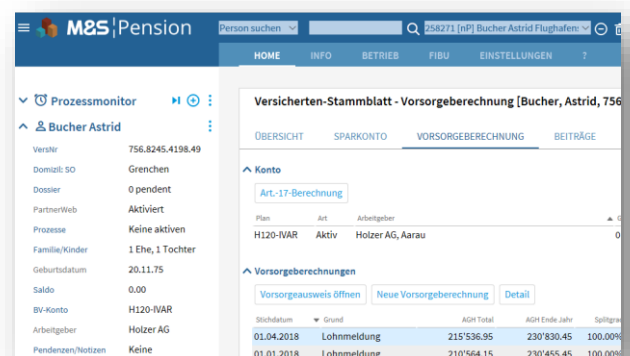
M&S | Pension

Person suchen

258271 [nP] Bucher Astrid Flughafen

HOME INFO BETRIEB FIBU EINSTELLUNGEN ?

Prozessmonitor

Bucher Astrid

| | |
|---|---|
| VersNr | 756.8245.4198.49 |
| Domizil: SO | Grenchen |
| Dossier | 0 pendent |
| PartnerWeb | Aktiviert |
| Prozesse | Keine aktiven |
| Familie/Kinder | 1 Ehe, 1 Tochter |
| Geburtsdatum | 20.11.75 |
| Saldo | 0.00 |
| BV-Konto | H120-IVAR |
| Arbeitgeber | Holzer AG |
| Pendenzen/Notizen | Keine |

Versicherten-Stammblatt - Vorsorgeberechnung [Bucher, Astrid, 756

ÜBERSICHT SPARKONTO VORSORGEBERECHNUNG BEITRÄGE

Konto

Art.-17-Berechnung

| Plan | Art | Arbeitgeber |
|---|---|---|
| H120-IVAR | Aktiv | Holzer AG, Aarau |

Vorsorgeberechnungen

Vorsorgeausweis öffnen Neue Vorsorgeberechnung Detail

| Stichdatum | Grund | AGH Total | AGH Ende Jahr | Splitgra |
|---|---|---|---|---|
| 01.04.2018 | Lohnmeldung | 215'536.95 | 230'830.45 | 100.00% |
| 01.01.2018 | Lohnmeldung | 210'564.15 | 230'455.45 | 100.00% |